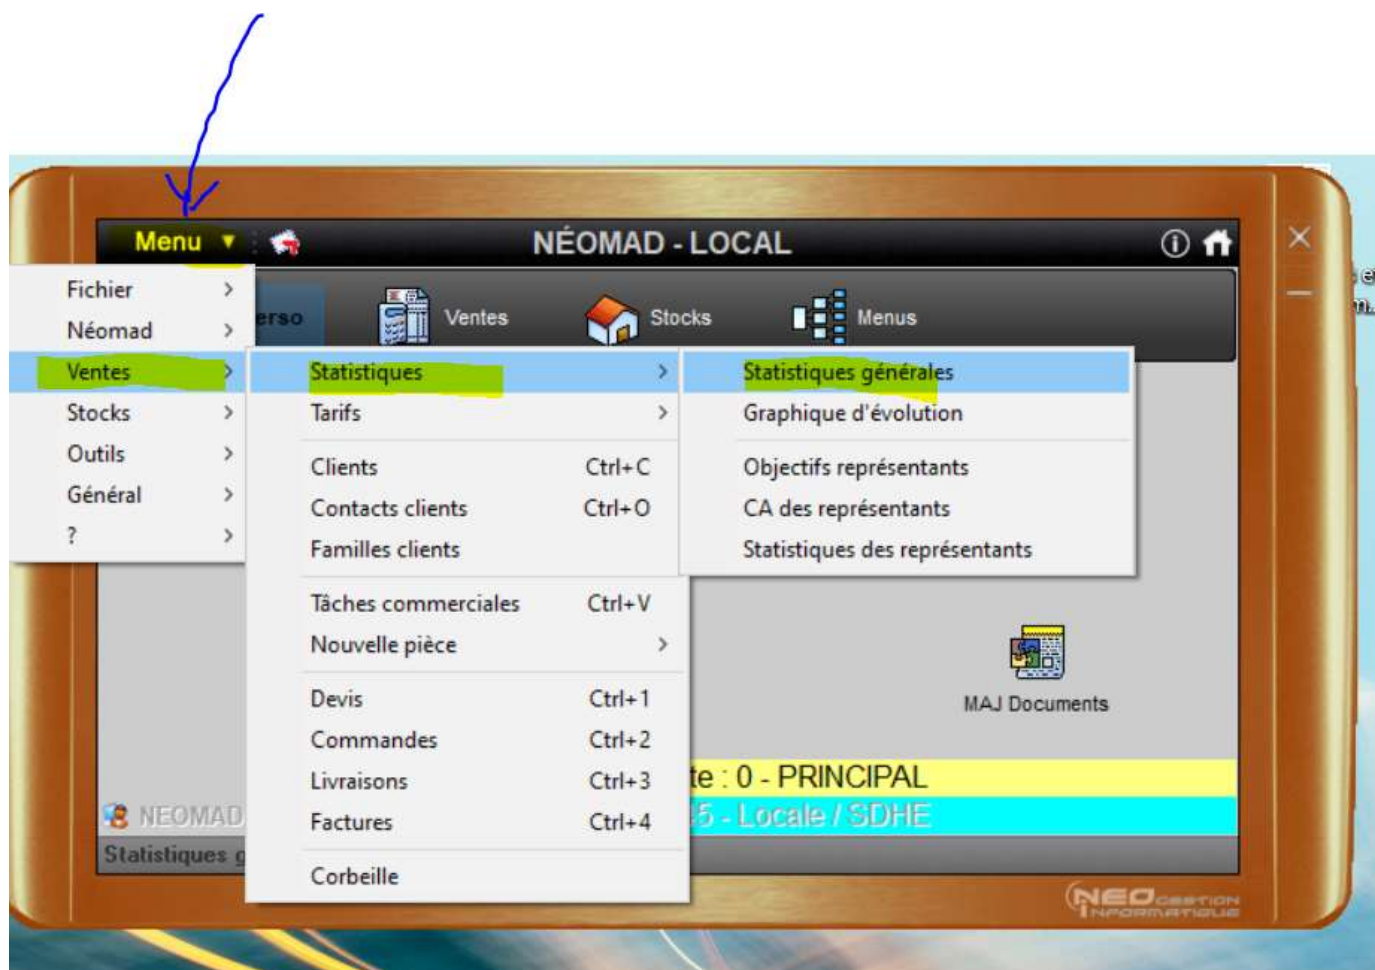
Menu ▼

NÉOMAD - LOCAL

erso

Ventes

Stocks

Menus

Fichier >
Néomad >
Ventes >
Stocks >
Outils >
Général >
? >

Statistiques >
Tarifs >
Clients Ctrl+C
Contacts clients Ctrl+O
Familles clients
Tâches commerciales Ctrl+V
Nouvelle pièce >
Devis Ctrl+1
Commandes Ctrl+2
Livraisons Ctrl+3
Factures Ctrl+4
Corbeille

Statistiques générales
Graphique d'évolution
Objectifs représentants
CA des représentants
Statistiques des représentants

MAJ Documents

te : 0 - PRINCIPAL
5 - Locale / SDHE

NEOMAD
Statistiques g

NEO GESTION INFORMATIQUE